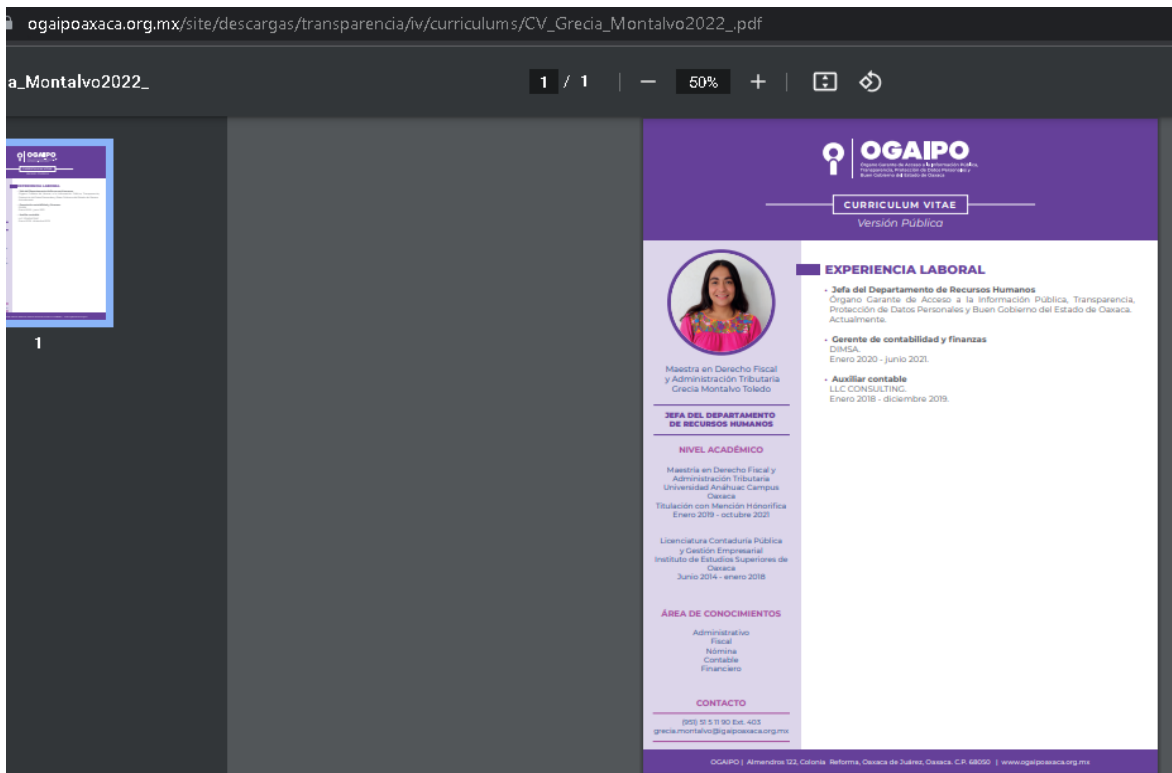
ogaipoaxaca.org.mx/site/descargas/transparencia/iv/curriculums/CV_Grecia_Montalvo2022_.pdf

a_Montalvo2022_

1 / 1 | — 50% + |

1

OGAIPO
Órgano Garante de Acceso a la Información Pública, Transparencia, Protección de Datos Personales y Buen Gobierno del Estado de Oaxaca

CURRICULUM VITAE
Versión Pública

Maestra en Derecho Fiscal y Administración Tributaria
Grecia Montalvo Toledo

JEFA DEL DEPARTAMENTO DE RECURSOS HUMANOS

NIVEL ACADÉMICO

Maestría en Derecho Fiscal y Administración Tributaria
Universidad Anáhuac Campus Oaxaca
Titulación con Mención Honorífica
Enero 2019 - octubre 2021

Licenciatura Contaduría Pública y Gestión Empresarial
Instituto de Estudios Superiores de Oaxaca
Junio 2014 - enero 2018

ÁREA DE CONOCIMIENTOS

Administrativo
Fiscal
Nómina
Contable
Financiero

CONTACTO

(951) 51 5 11 90 Ext. 403
grecia.montalvo@ogaipoaxaca.org.mx

EXPERIENCIA LABORAL

• Jefa del Departamento de Recursos Humanos
Órgano Garante de Acceso a la Información Pública, Transparencia, Protección de Datos Personales y Buen Gobierno del Estado de Oaxaca. Actualmente.

• Gerente de contabilidad y finanzas
DIMSA.
Enero 2020 - junio 2021.

• Auxiliar contable
LLC CONSULTING.
Enero 2018 - diciembre 2019.

OGAIPO | Almendros 122, Colonia Reforma, Oaxaca de Juárez, Oaxaca. C.P. 68050 | www.ogaipoaxaca.org.mx